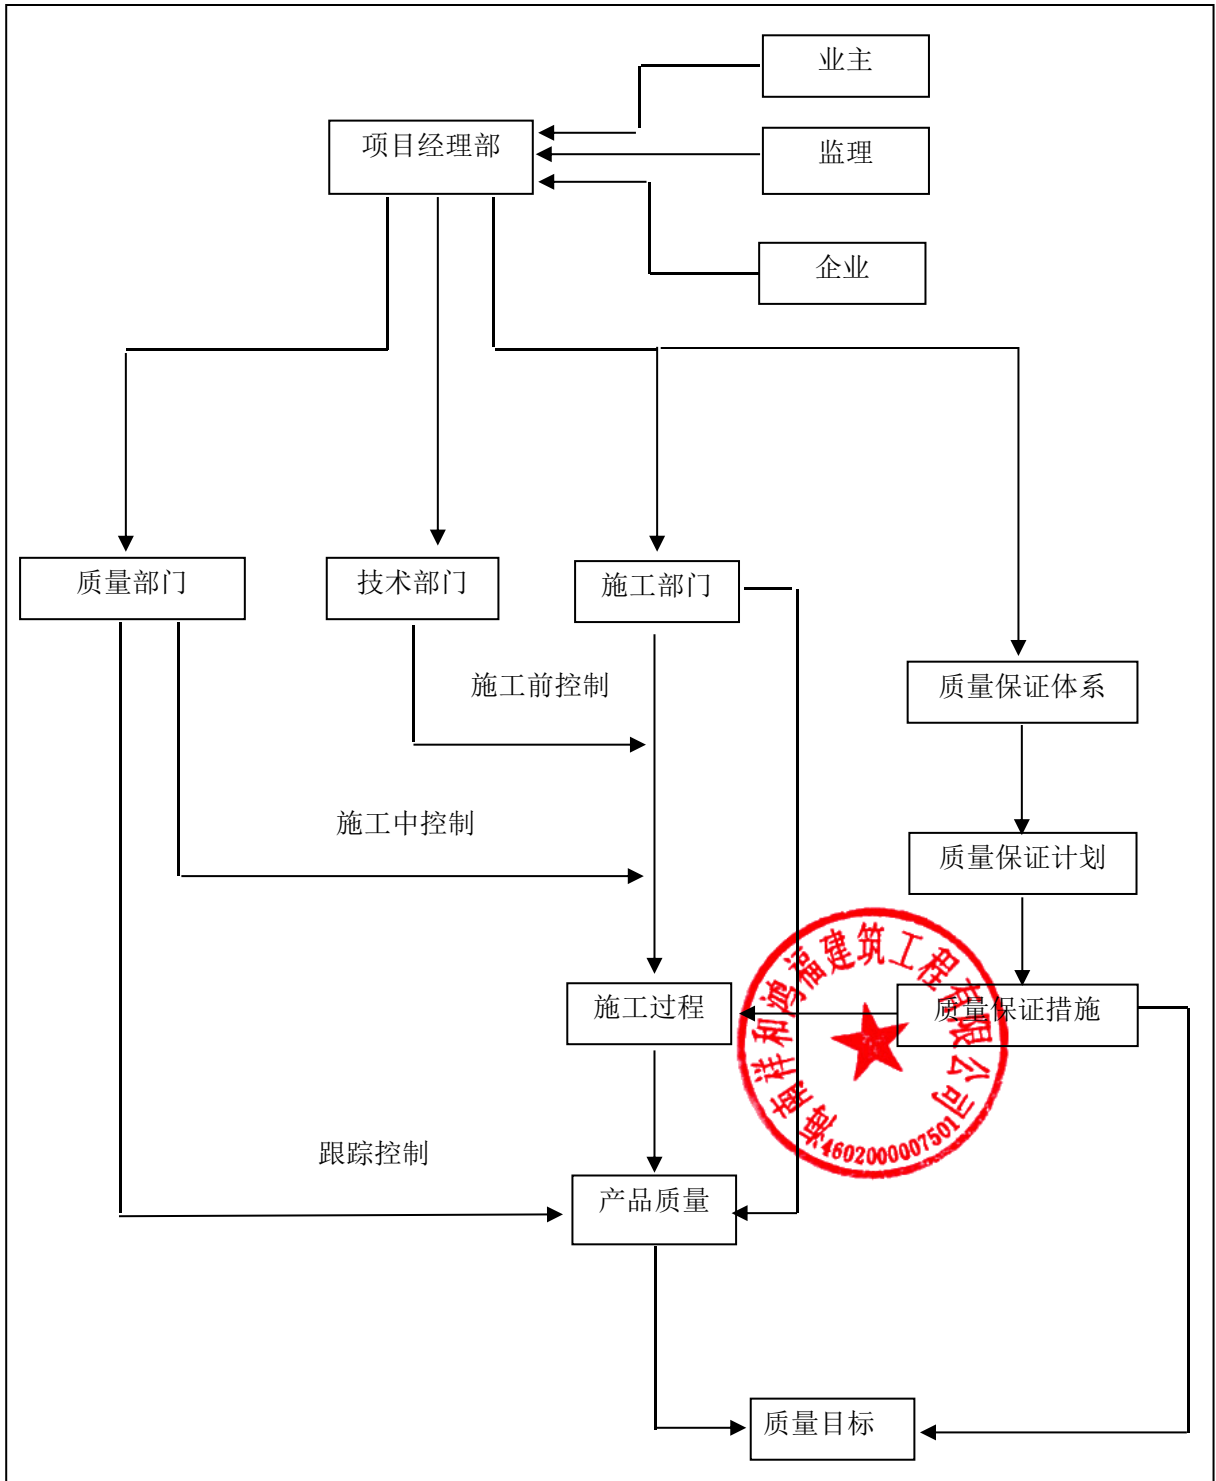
业主

项目经理部

监理

企业

质量部门

技术部门

施工部门

施工前控制

质量保证体系

施工中控制

质量保证计划

施工过程

质量保证措施

跟踪控制

产品质量

质量目标

海南祥和鸿福建筑工程有限公司
4602000007501